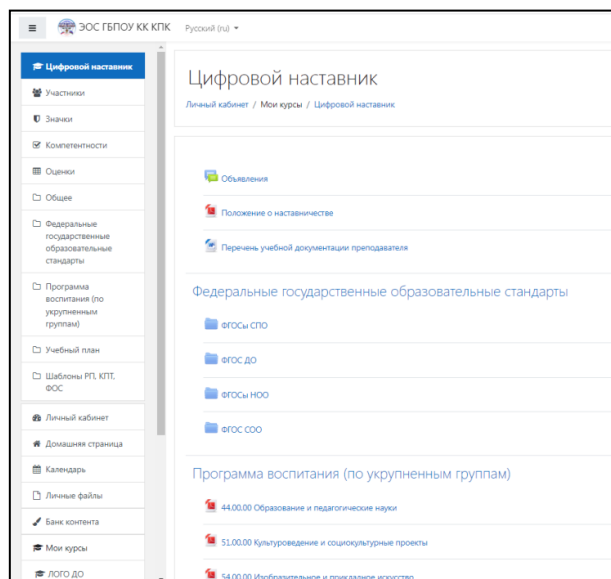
ЭОС ГБПОУ КК КПК Русский (ru)

Цифровой наставник
Участники
Значки
Компетентности
Оценки
Общее
Федеральные государственные образовательные стандарты
Программа воспитания (по укрупненным группам)
Учебный план
Шаблоны РП, КПТ, ФОС
Личный кабинет
Домашняя страница
Календарь
Личные файлы
Банк контента
Мои курсы
ЛОГО ДО

Цифровой наставник

Личный кабинет / Мои курсы / Цифровой наставник

Объявления

Положение о наставничестве

Перечень учебной документации преподавателя

Федеральные государственные образовательные стандарты

ФГОСы СПО

ФГОС ДО

ФГОСы НОО

ФГОС СОО

Программа воспитания (по укрупненным группам)

44.00.00 Образование и педагогические науки

51.00.00 Культуроведение и социокультурные проекты

54.00.00 Изобразительное и прикладное искусство